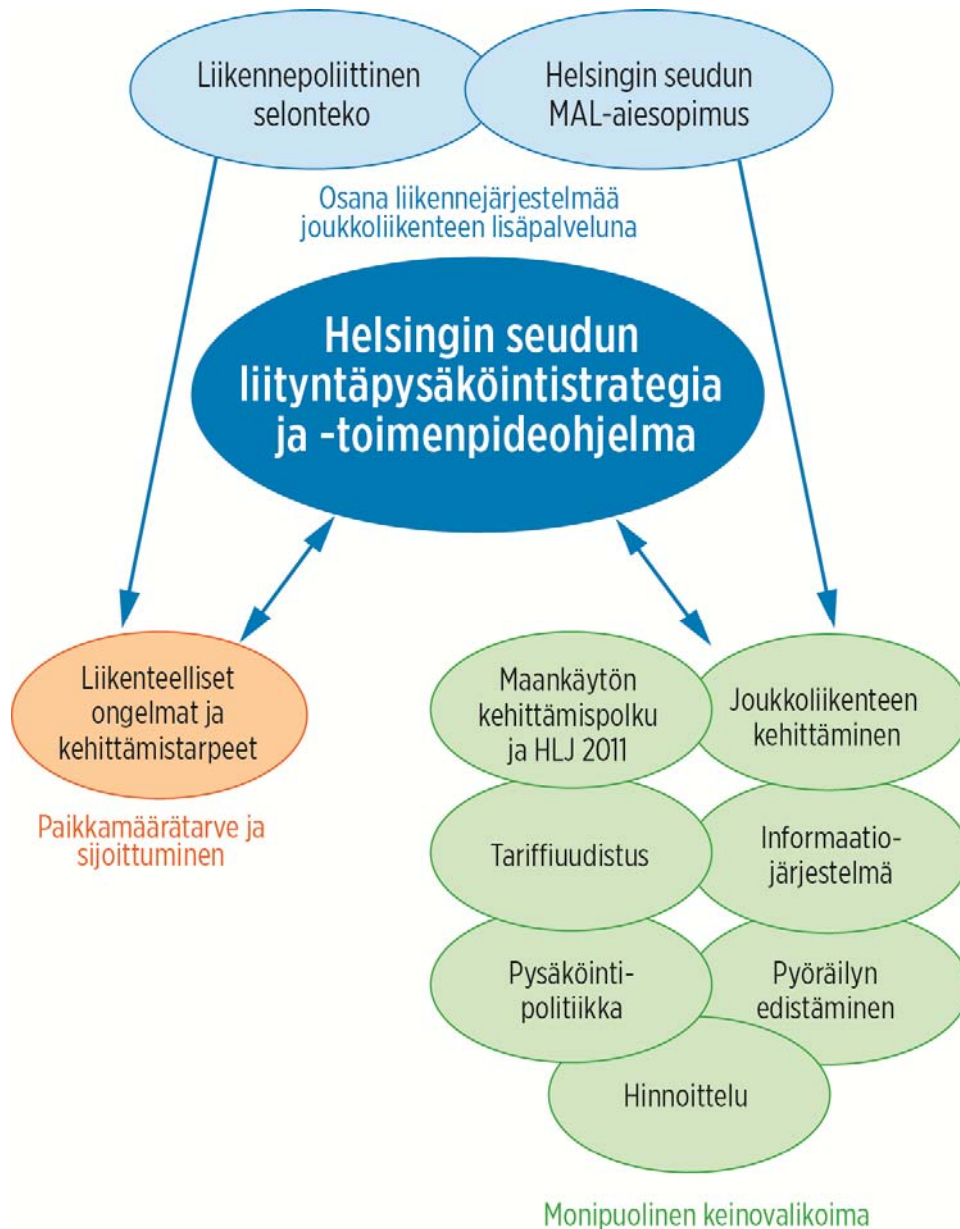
Liikennepoliittinen selonteko

Helsingin seudun MAL-aiesopimus

Osana liikennejärjestelmää joukkoliikenteen lisäpalveluna

Helsingin seudun liityntäpysäköintistrategia ja -toimenpideohjelma

Liikenteelliset ongelmat ja kehittämistarpeet

Paikkamäärätarve ja sijoittuminen

Maankäytön kehittämispolku ja HLJ 2011

Joukkoliikenteen kehittäminen

Tariffiuudistus

Informaatiojärjestelmä

Pysäköintipolitiikka

Pyöräilyn edistäminen

Hinnoittelu

Monipuolinen keinovalikoima